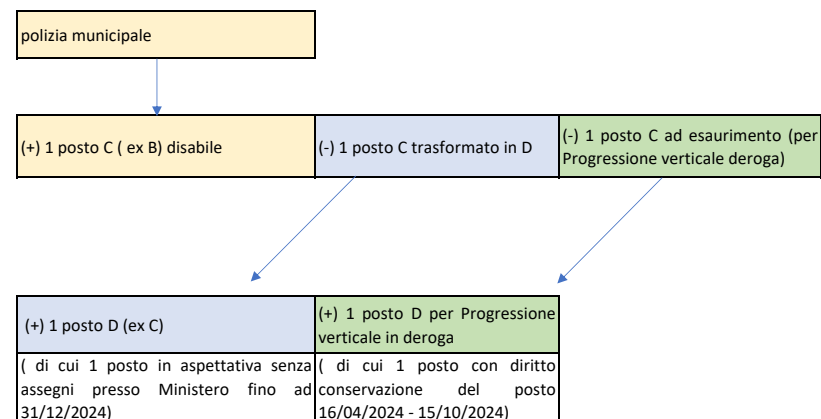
polizia municipale

(+) 1 posto C ( ex B) disabile

(-) 1 posto C trasformato in D

(-) 1 posto C ad esaurimento (per Progressione verticale deroga)

(+) 1 posto D (ex C)

( di cui 1 posto in aspettativa senza assegni presso Ministero fino ad 31/12/2024)

(+) 1 posto D per Progressione verticale in deroga

( di cui 1 posto con diritto conservazione del posto 16/04/2024 - 15/10/2024)